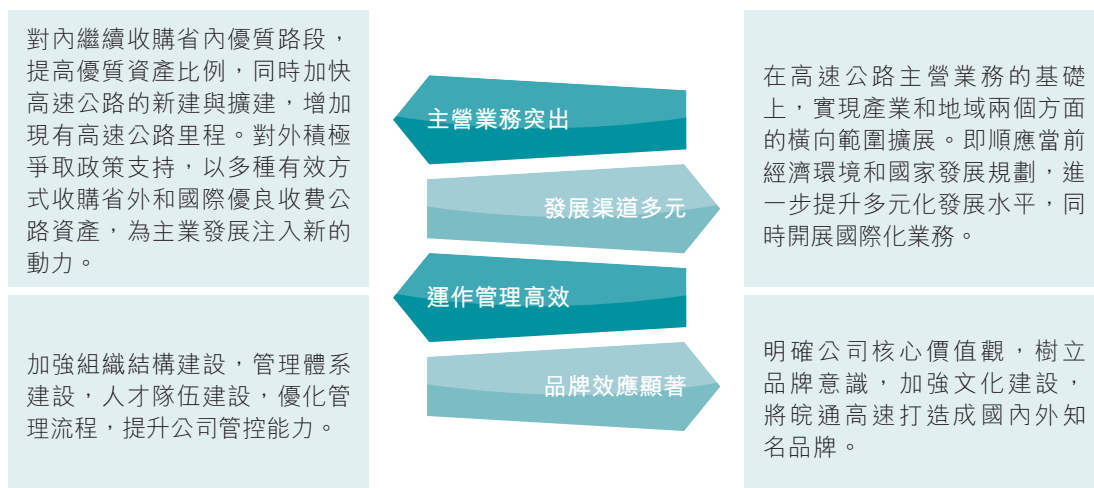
對內繼續收購省內優質路段，提高優質資產比例，同時加快高速公路的新建與擴建，增加現有高速公路里程。對外積極爭取政策支持，以多種有效方式收購省外和國際優良收費公路資產，為主業發展注入新的動力。

主營業務突出

發展渠道多元

在高速公路主營業務的基礎上，實現產業和地域兩個方面的橫向範圍擴展。即順應當前經濟環境和國家發展規劃，進一步提升多元化發展水平，同時開展國際化業務。

加強組織結構建設，管理體系建設，人才隊伍建設，優化管理流程，提升公司管控能力。

運作管理高效

品牌效應顯著

明確公司核心價值觀，樹立品牌意識，加強文化建設，將皖通高速打造成國內外知名品牌。